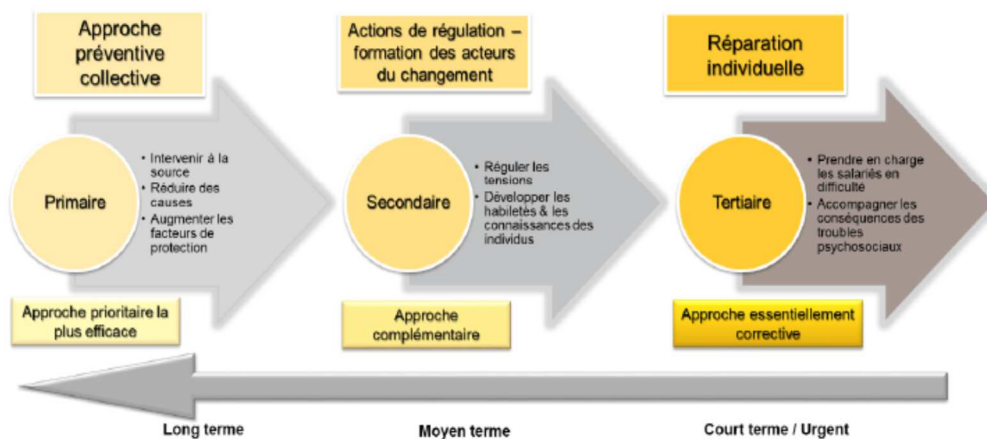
Approche préventive collective

Primaire

• Intervenir à la source
• Réduire des causes
• Augmenter les facteurs de protection

Approche prioritaire la plus efficace

Actions de régulation – formation des acteurs du changement

Secondaire

• Réguler les tensions
• Développer les habiletés & les connaissances des individus

Approche complémentaire

Réparation individuelle

Tertiaire

• Prendre en charge les salariés en difficulté
• Accompagner les conséquences des troubles psychosociaux

Approche essentiellement corrective

Long terme

Moyen terme

Court terme / Urgent